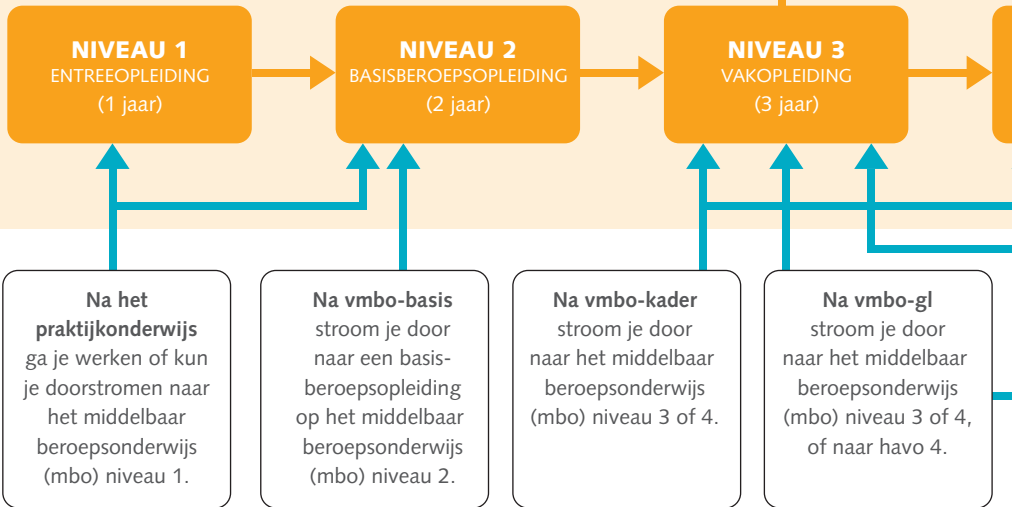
NIVEAU 1
ENTREEOPLEIDING
(1 jaar)

NIVEAU 2
BASISBEROEPSOPLEIDING
(2 jaar)

NIVEAU 3
VAKOPLEIDING
(3 jaar)

**Na het praktijkonderwijs** ga je werken of kun je doorstromen naar het middelbaar beroepsonderwijs (mbo) niveau 1.

**Na vmbo-basis** stroom je door naar een basisberoepsopleiding op het middelbaar beroepsonderwijs (mbo) niveau 2.

**Na vmbo-kader** stroom je door naar het middelbaar beroepsonderwijs (mbo) niveau 3 of 4.

**Na vmbo-gl** stroom je door naar het middelbaar beroepsonderwijs (mbo) niveau 3 of 4, of naar havo 4.